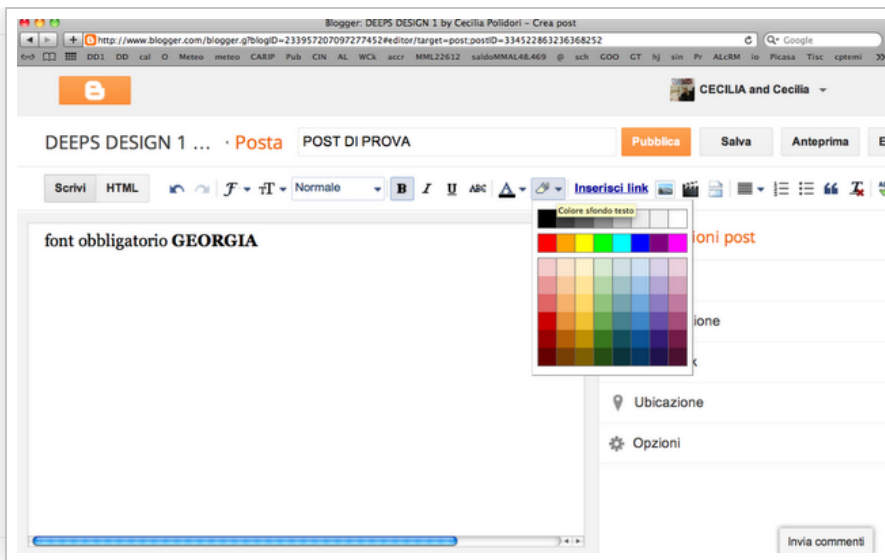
Blogger: DEEPS DESIGN 1 by Cecilia Polidori - Crea post

http://www.blogger.com/blogger.g?blogID=2339572070972774524#editor/target=post;postID=334522863236368252

Google

DD1 DD cal O Meteo meteo CARIP Pub CIN AL WCk accr MML22612 saldoMMAL48.469 @ sch GOO GT hj sin Pr ALcRM io Picasa Tisc cptemi

CECILIA and Cecilia

DEEPS DESIGN 1 ... · Posta

POST DI PROVA

Pubblica

Salva

Anteprima

Scrivi

HTML

Normale

B

I

U

ABC

A

Inserisci link

Colore sfondo testo

font obbligatorio **GEORGIA**

ioni post

ione

Ubicazione

Opzioni

Invia commenti